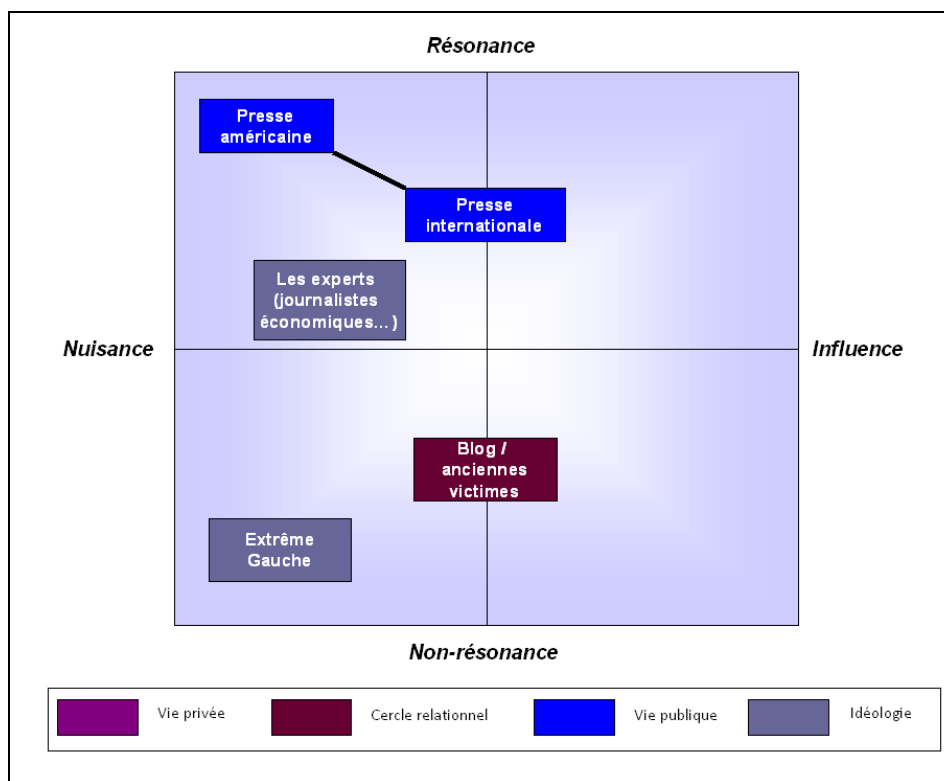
Résonance

Presse américaine

Presse internationale

Les experts (journalistes économiques… )

Nuisance

Influence

Blog / anciennes victimes

Extrême Gauche

Non-résonance

Vie privée

Cercle relationnel

Vie publique

Idéologie